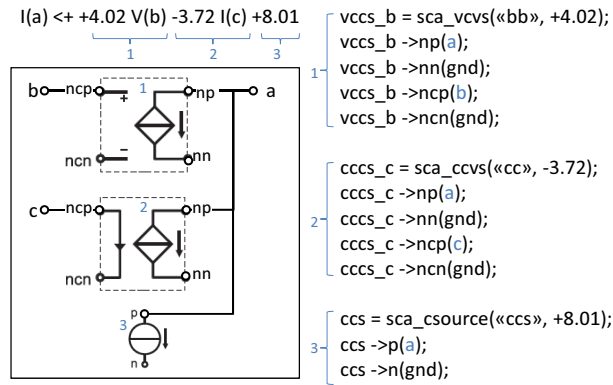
I(a) <+ +4.02 V(b) -3.72 I(c) +8.01

1 2 3

b ncp + 1 np a
ncn − nn

c ncp 2 np
ncn nn

p
3
n

1 vccs_b = sca_vcvs(«bb», +4.02);
vccs_b ->np(a);
vccs_b ->nn(gnd);
vccs_b ->ncp(b);
vccs_b ->ncn(gnd);

2 cccs_c = sca_ccvs(«cc», -3.72);
cccs_c ->np(a);
cccs_c ->nn(gnd);
cccs_c ->ncp(c);
cccs_c ->ncn(gnd);

3 ccs = sca_csource(«ccs», +8.01);
ccs ->p(a);
ccs ->n(gnd);